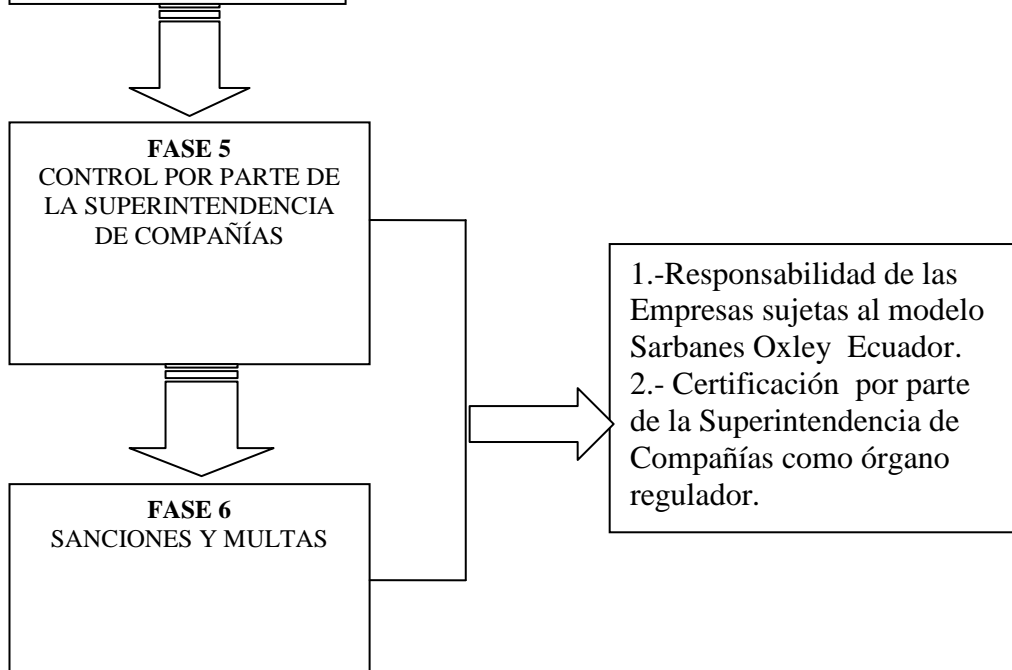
**FASE 5**
CONTROL POR PARTE DE LA SUPERINTENDENCIA DE COMPAÑÍAS

1.-Responsabilidad de las Empresas sujetas al modelo Sarbanes Oxley Ecuador.
2.- Certificación por parte de la Superintendencia de Compañías como órgano regulador.

**FASE 6**
SANCIONES Y MULTAS